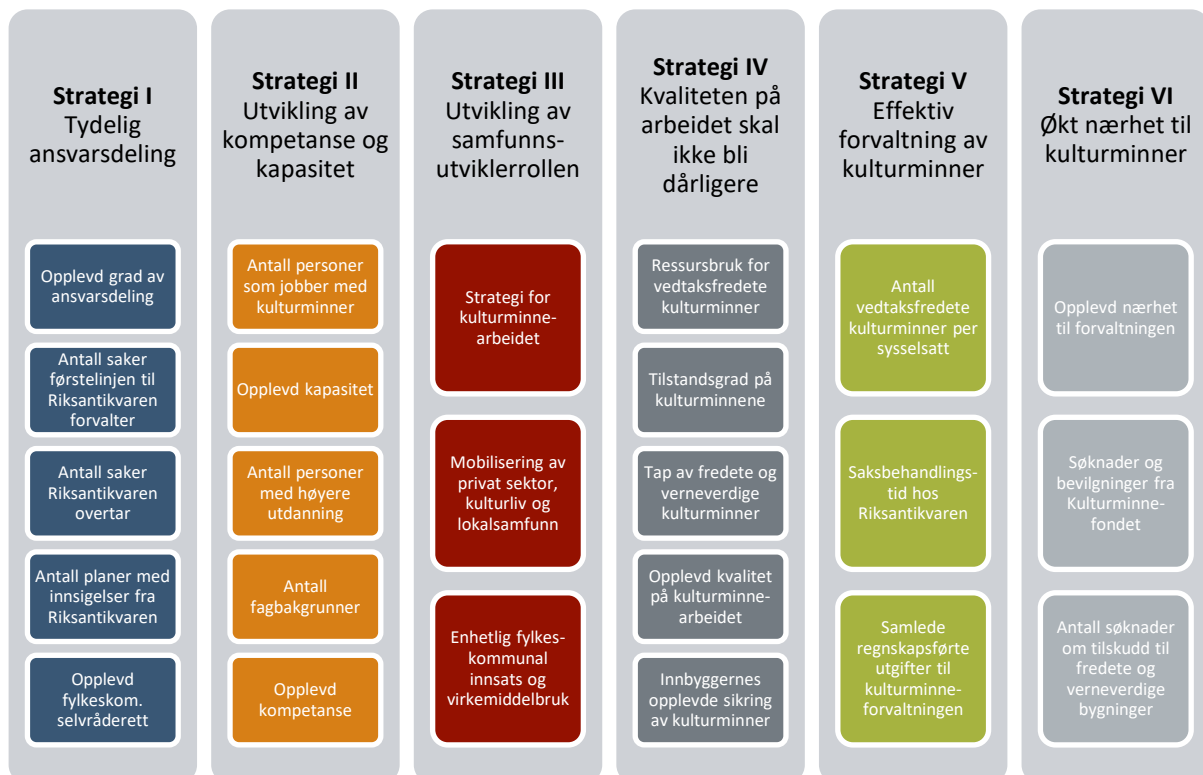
**Strategi I**
Tydelig ansvarsdeling

Opplevd grad av ansvarsdeling

Antall saker førstelinjen til Riksantikvaren forvalter

Antall saker Riksantikvaren overtar

Antall planer med innsigelser fra Riksantikvaren

Opplevd fylkeskom. selvråderett

**Strategi II**
Utvikling av kompetanse og kapasitet

Antall personer som jobber med kulturminner

Opplevd kapasitet

Antall personer med høyere utdanning

Antall fagbakgrunner

Opplevd kompetanse

**Strategi III**
Utvikling av samfunnsutviklerrollen

Strategi for kulturminnearbeidet

Mobilisering av privat sektor, kulturliv og lokalsamfunn

Enhetlig fylkeskommunal innsats og virkemiddelbruk

**Strategi IV**
Kvaliteten på arbeidet skal ikke bli dårligere

Ressursbruk for vedtaksfredete kulturminner

Tilstandsgrad på kulturminnene

Tap av fredete og verneverdige kulturminner

Opplevd kvalitet på kulturminnearbeidet

Innbyggernes opplevde sikring av kulturminner

**Strategi V**
Effektiv forvaltning av kulturminner

Antall vedtaksfredete kulturminner per sysselsatt

Saksbehandlingstid hos Riksantikvaren

Samlede regnskapsførte utgifter til kulturminneforvaltningen

**Strategi VI**
Økt nærhet til kulturminner

Opplevd nærhet til forvaltningen

Søknader og bevilgninger fra Kulturminnefondet

Antall søknader om tilskudd til fredete og verneverdige bygninger